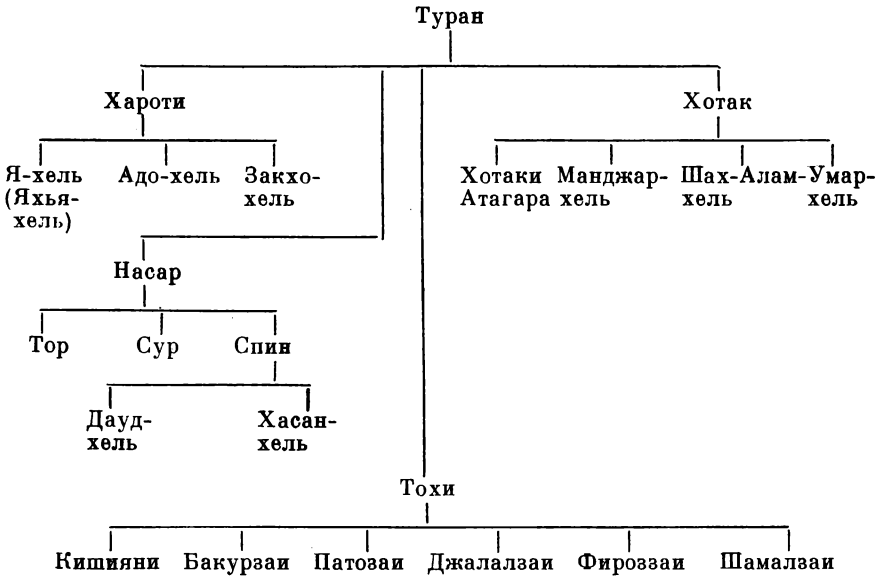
Туран

Хароти

Я-хель (Яхья-хель)

Адо-хель

Закхо-хель

Хотак

Хотаки Атагара

Манджар-хель

Шах-Алам-хель

Умар-хель

Насар

Тор

Сур

Спин

Дауд-хель

Хасан-хель

Тохи

Кишияни

Бакурзаи

Патозаи

Джалалзаи

Фироззаи

Шамалзаи